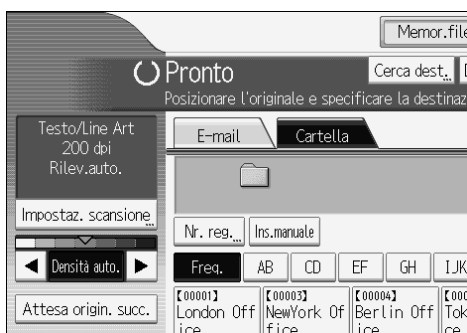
Memor.file

Pronto

Cerca dest.

Posizionare l'originale e specificare la destinaz

Testo/Line Art
200 dpi
Rilev.auto.

E-mail

Cartella

Impostaz. scansione

Nr. reg.

Ins.manuale

Densità auto.

Freq.

AB

CD

EF

GH

IJK

Attesa origin. succ.

[00001]
London Office

[00003]
NewYork Office

[00004]
Berlin Office

[000
Tok
ce